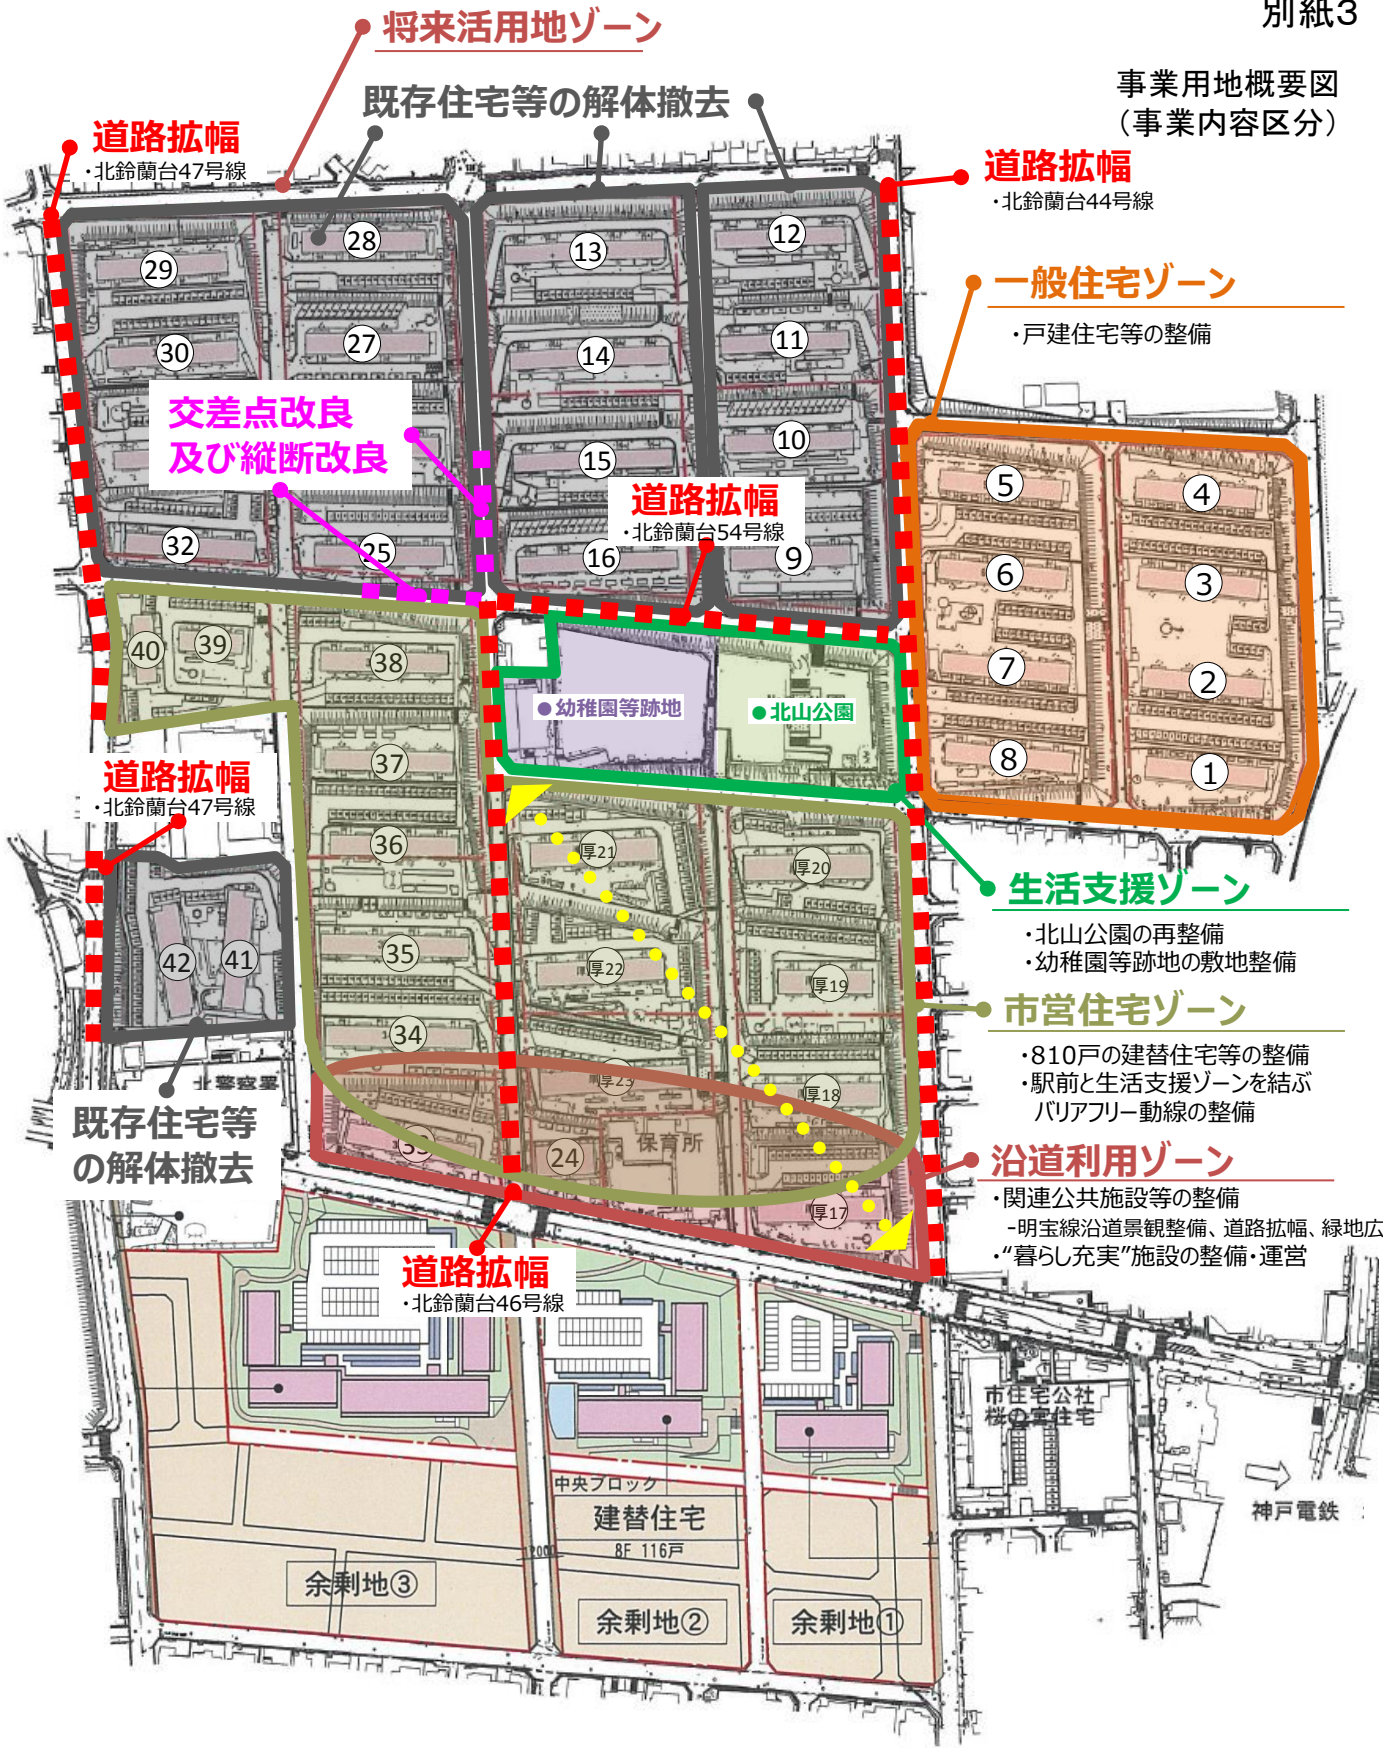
別紙3

事業用地概要図
（事業内容区分）

将来活用地ゾーン

既存住宅等の解体撤去

道路拡幅
・北鈴蘭台47号線

道路拡幅
・北鈴蘭台44号線

一般住宅ゾーン
・戸建住宅等の整備

交差点改良
及び縦断改良

道路拡幅
・北鈴蘭台54号線

29 28 13 12 30 27 14 11 15 10 32 25 16 9 5 4 6 3 7 2 8 1 40 39 38 37 36 35 34 42 41 24

●幼稚園等跡地

●北山公園

道路拡幅
・北鈴蘭台47号線

厚21 厚20 厚22 厚19 厚23 厚18 厚17

生活支援ゾーン
・北山公園の再整備
・幼稚園等跡地の敷地整備

市営住宅ゾーン
・810戸の建替住宅等の整備
・駅前と生活支援ゾーンを結ぶ
バリアフリー動線の整備

既存住宅等
の解体撤去

保育所

沿道利用ゾーン
・関連公共施設等の整備
-明宝線沿道景観整備、道路拡幅、緑地広
・“暮らし充実”施設の整備・運営

道路拡幅
・北鈴蘭台46号線

市住宅公社
桜の宮住宅

中央ブロック
建替住宅
8F 116戸

神戸電鉄

余剰地③

余剰地②

余剰地①